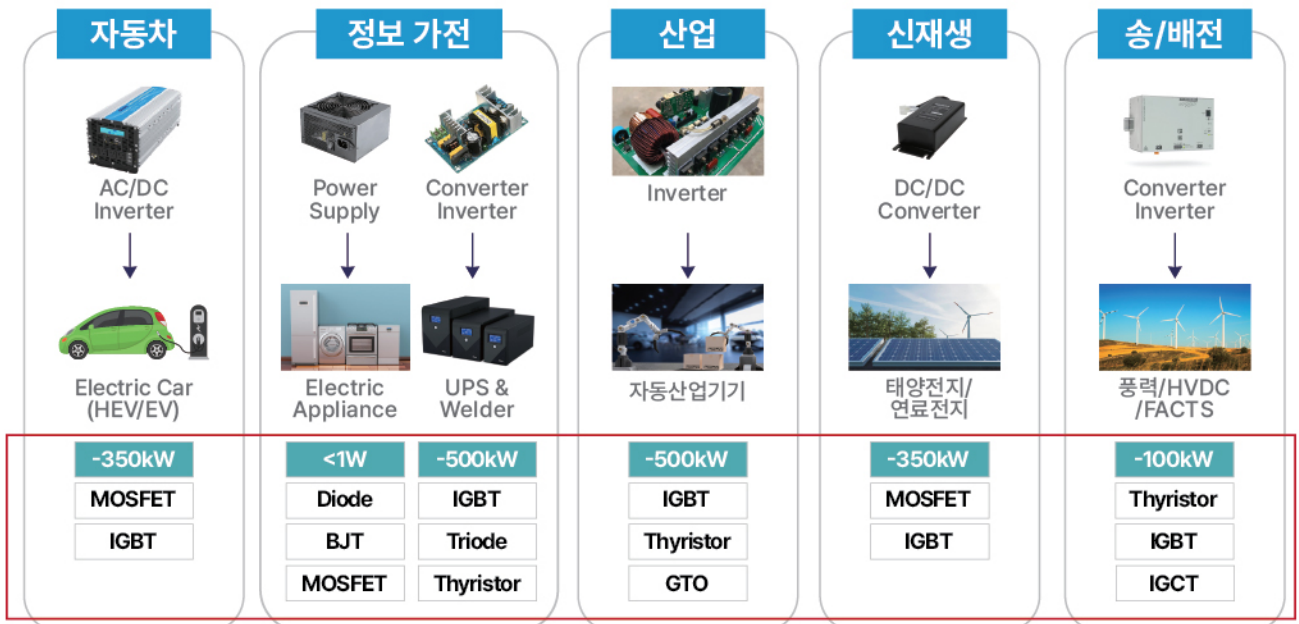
자동차

AC/DC Inverter

Electric Car (HEV/EV)

-350kW

MOSFET

IGBT

정보 가전

Power Supply

Converter Inverter

Electric Appliance

UPS & Welder

<1W

Diode

BJT

MOSFET

-500kW

IGBT

Triode

Thyristor

산업

Inverter

자동산업기기

-500kW

IGBT

Thyristor

GTO

신재생

DC/DC Converter

태양전지/ 연료전지

-350kW

MOSFET

IGBT

송/배전

Converter Inverter

풍력/HVDC /FACTS

-100kW

Thyristor

IGBT

IGCT